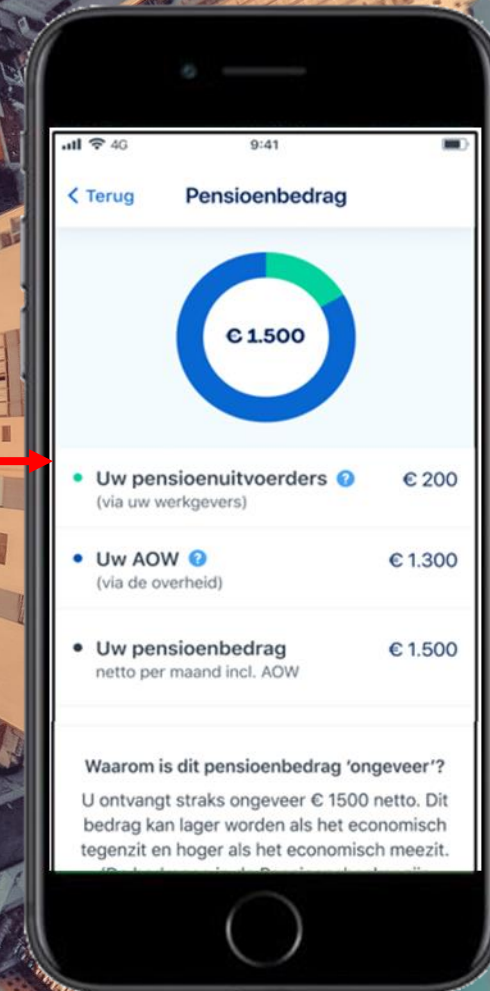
4G 9:41

< Terug Pensioenbedrag

€ 1.500

Uw pensioenuitvoerders ? € 200
(via uw werkgevers)

Uw AOW ? € 1.300
(via de overheid)

Uw pensioenbedrag € 1.500
netto per maand incl. AOW

Waarom is dit pensioenbedrag 'ongeveer'?

U ontvangt straks ongeveer € 1500 netto. Dit bedrag kan lager worden als het economisch tegenzit en hoger als het economisch meezit. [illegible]